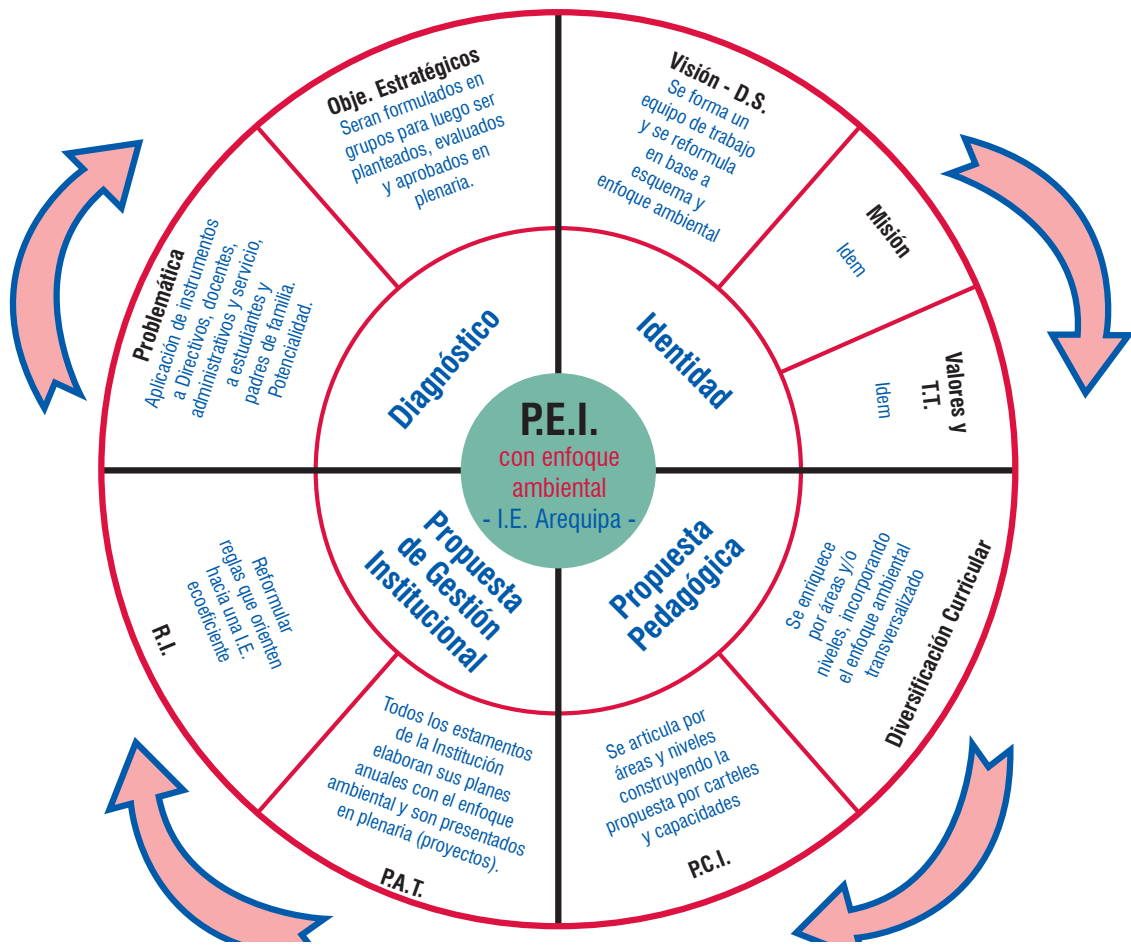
P.E.I.
con enfoque ambiental
- I.E. Arequipa -

Diagnóstico

Identidad

Propuesta de Gestión Institucional

Propuesta Pedagógica

Obje. Estratégicos
Seran formulados en grupos para luego ser planteados, evaluados y aprobados en plenaria.

Visión - D.S.
Se forma un equipo de trabajo y se reformula en base a esquema y enfoque ambiental

Misión
Idem

Valores y T.T.
Idem

Problemática
Aplicación de instrumentos a Directivos, docentes, administrativos y servicio, a estudiantes y padres de familia. Potencialidad.

R.I.
Reformular reglas que orienten hacia una I.E. ecoeficiente

Todos los estamentos de la Institución elaboran sus planes anuales con el enfoque ambiental y son presentados en plenaria (proyectos).
P.A.T.

Se articula por áreas y niveles construyendo la propuesta por carteles y capacidades
P.C.I.

Diversificación Curricular
Se enriquece por áreas y/o niveles, incorporando el enfoque ambiental transversalizado